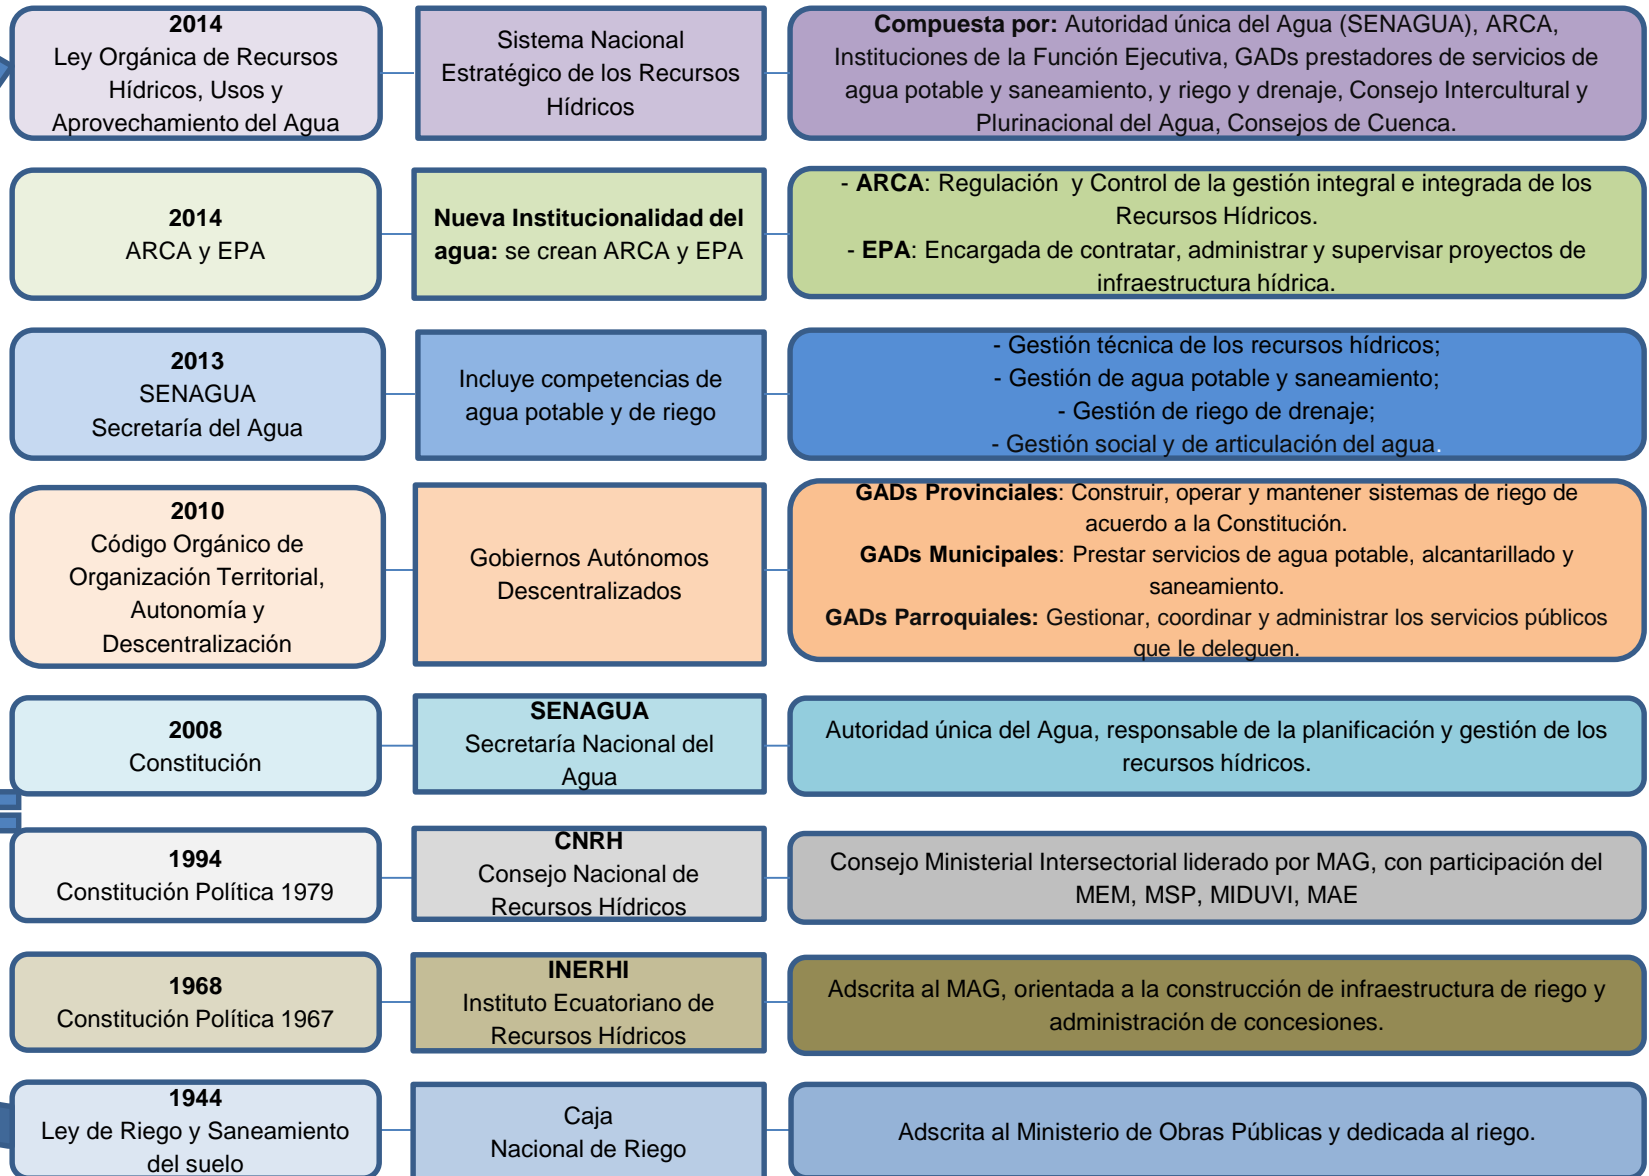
2014
Ley Orgánica de Recursos Hídricos, Usos y Aprovechamiento del Agua

Sistema Nacional Estratégico de los Recursos Hídricos

**Compuesta por:** Autoridad única del Agua (SENAGUA), ARCA, Instituciones de la Función Ejecutiva, GADs prestadores de servicios de agua potable y saneamiento, y riego y drenaje, Consejo Intercultural y Plurinacional del Agua, Consejos de Cuenca.

2014
ARCA y EPA

**Nueva Institucionalidad del agua:** se crean ARCA y EPA

- **ARCA**: Regulación y Control de la gestión integral e integrada de los Recursos Hídricos.
- **EPA**: Encargada de contratar, administrar y supervisar proyectos de infraestructura hídrica.

2013
SENAGUA
Secretaría del Agua

Incluye competencias de agua potable y de riego

- Gestión técnica de los recursos hídricos;
- Gestión de agua potable y saneamiento;
- Gestión de riego de drenaje;
- Gestión social y de articulación del agua.

2010
Código Orgánico de Organización Territorial, Autonomía y Descentralización

Gobiernos Autónomos Descentralizados

**GADs Provinciales**: Construir, operar y mantener sistemas de riego de acuerdo a la Constitución.
**GADs Municipales**: Prestar servicios de agua potable, alcantarillado y saneamiento.
**GADs Parroquiales:** Gestionar, coordinar y administrar los servicios públicos que le deleguen.

2008
Constitución

**SENAGUA**
Secretaría Nacional del Agua

Autoridad única del Agua, responsable de la planificación y gestión de los recursos hídricos.

1994
Constitución Política 1979

**CNRH**
Consejo Nacional de Recursos Hídricos

Consejo Ministerial Intersectorial liderado por MAG, con participación del MEM, MSP, MIDUVI, MAE

1968
Constitución Política 1967

**INERHI**
Instituto Ecuatoriano de Recursos Hídricos

Adscrita al MAG, orientada a la construcción de infraestructura de riego y administración de concesiones.

1944
Ley de Riego y Saneamiento del suelo

Caja
Nacional de Riego

Adscrita al Ministerio de Obras Públicas y dedicada al riego.